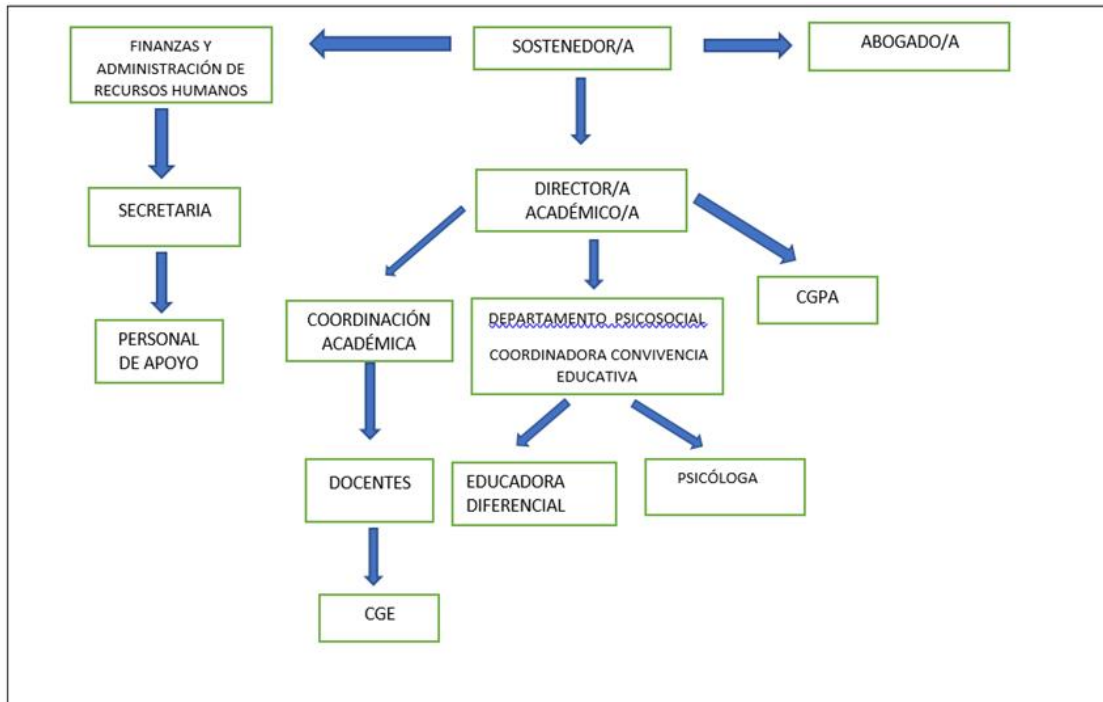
FINANZAS Y ADMINISTRACIÓN DE RECURSOS HUMANOS

SOSTENEDOR/A

ABOGADO/A

SECRETARIA

DIRECTOR/A ACADÉMICO/A

PERSONAL DE APOYO

COORDINACIÓN ACADÉMICA

DEPARTAMENTO PSICOSOCIAL

COORDINADORA CONVIVENCIA EDUCATIVA

CGPA

DOCENTES

EDUCADORA DIFERENCIAL

PSICÓLOGA

CGE